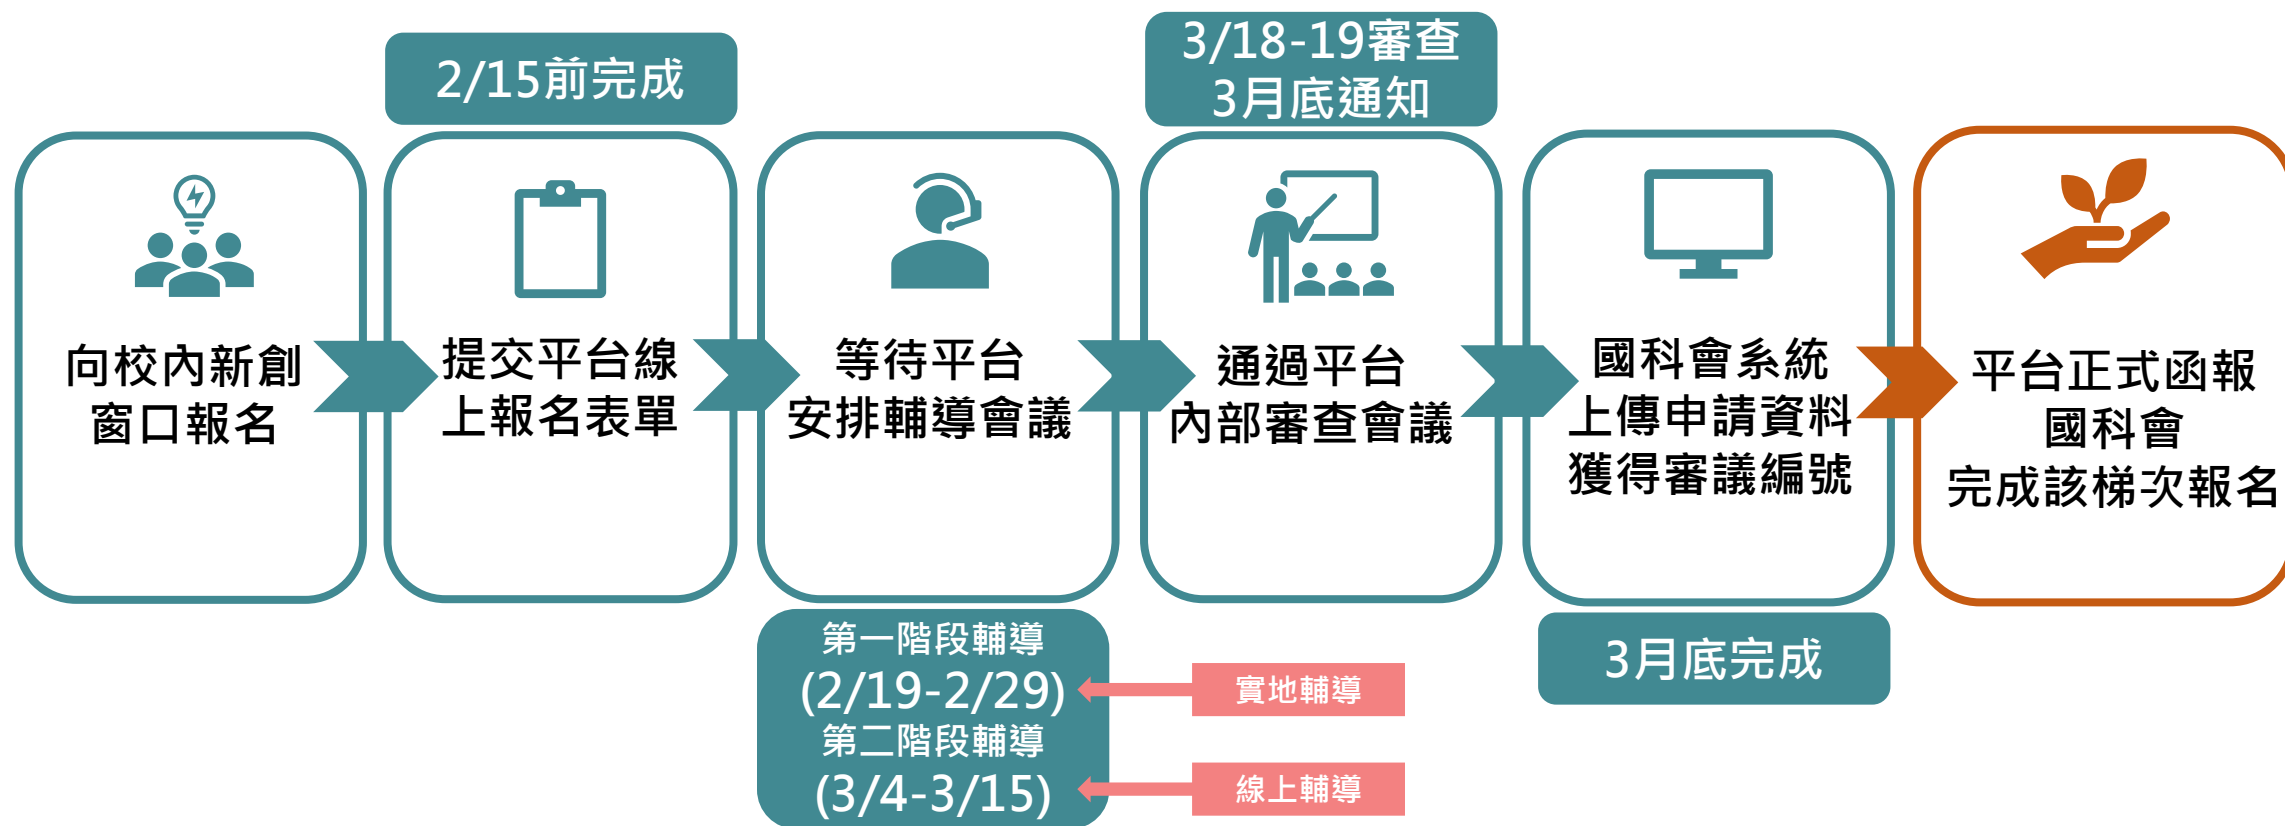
2/15前完成

3/18-19審查
3月底通知

向校內新創
窗口報名

提交平台線
上報名表單

等待平台
安排輔導會議

通過平台
內部審查會議

國科會系統
上傳申請資料
獲得審議編號

平台正式函報
國科會
完成該梯次報名

第一階段輔導
(2/19-2/29)
第二階段輔導
(3/4-3/15)

實地輔導

線上輔導

3月底完成